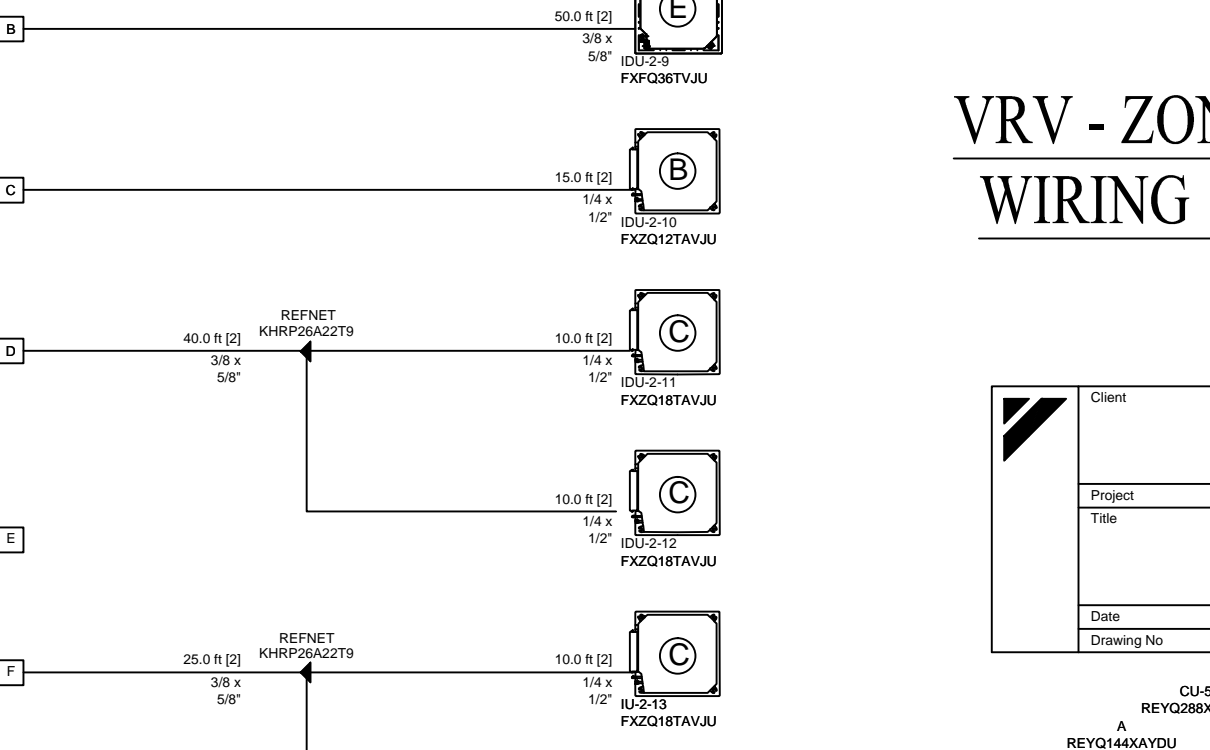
B

50.0 ft [2]
3/8 x 5/8"
E
IDU-2-9
FXFQ36TVJU

VRV - ZON
WIRING

C

15.0 ft [2]
1/4 x 1/2"
B
IDU-2-10
FXZQ12TAVJU

D

REFNET
KHRP26A22T9
40.0 ft [2]
3/8 x 5/8"

10.0 ft [2]
1/4 x 1/2"
C
IDU-2-11
FXZQ18TAVJU

10.0 ft [2]
1/4 x 1/2"
C
IDU-2-12
FXZQ18TAVJU

E

| Client |
|---|
| Project |
| Title |
| Date |
| Drawing No |

F

REFNET
KHRP26A22T9
25.0 ft [2]
3/8 x 5/8"

10.0 ft [2]
1/4 x 1/2"
C
IU-2-13
FXZQ18TAVJU

CU-5
REYQ288X
A
REYQ144XAYDU